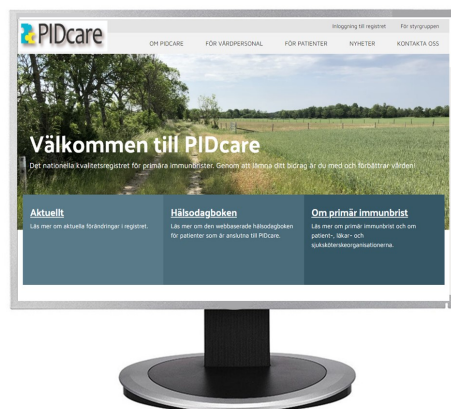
PIDcare

Inloggning till registret För styrgruppen

OM PIDCARE FÖR VÅRDPERSONAL FÖR PATIENTER NYHETER KONTAKTA OSS

Välkommen till PIDcare

Det nationella kvalitetsregistret för primära immunbrister. Genom att lämna ditt bidrag är du med och förbättrar vården.

Aktuellt
Läs mer om aktuella förändringar i registret.

Hälsodagboken
Läs mer om den webbaserade hälsodagboken för patienter som är anslutna till PIDcare.

Om primär immunbrist
Läs mer om primär immunbrist och om patient-, läkar- och sjuksköterskeorganisationerna.